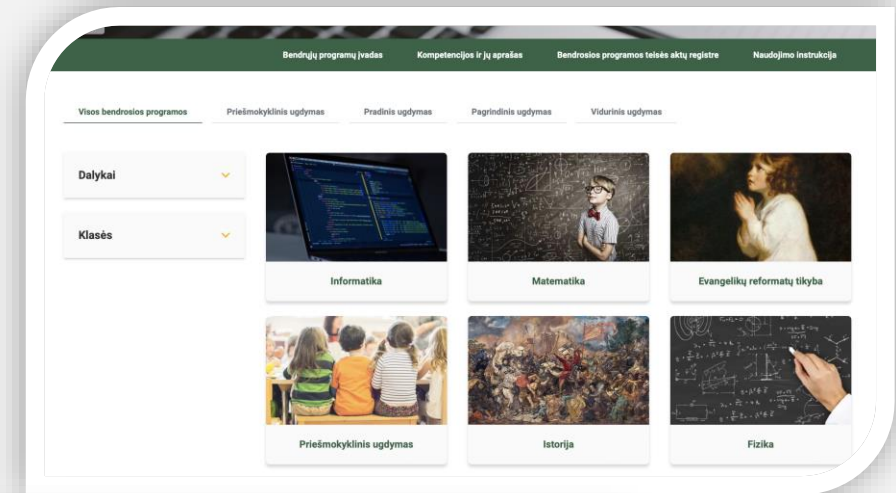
Bendrųjų programų įvadas Kompetencijos ir jų aprašas Bendrosios programos teisės aktų registre Naudojimo instrukcija

Visos bendrosios programos Priešmokyklinis ugdymas Pradinis ugdymas Pagrindinis ugdymas Vidurinis ugdymas

Dalykai

Klasės

Informatika

Matematika

Evangelikų reformatų tikyba

Priešmokyklinis ugdymas

Istorija

Fizika